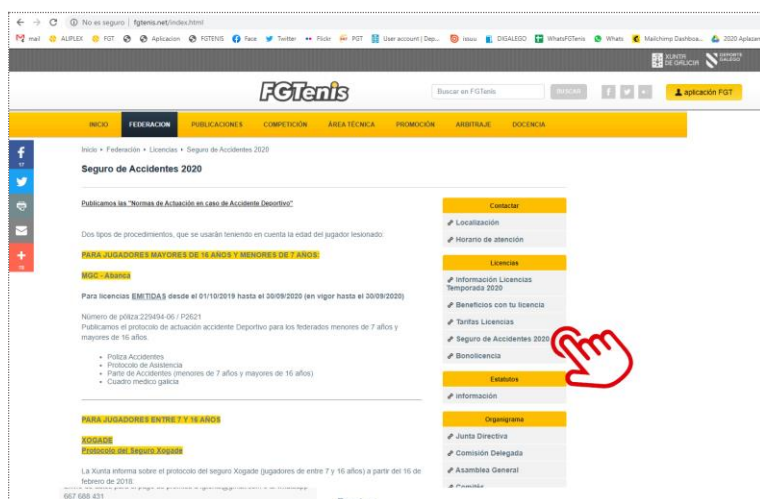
No es seguro | fgtenis.net/index.html

mail AUPLEX FGT Aplicacion FGTENIS Face Twitter Flickr PGT User account | Dep... issuu DIGALEGO WhatsFGTenis Whats Mailchimp Dashboa... 2020 Aplazam

XUNTA DE GALICIA DEPORTE GALEGO

FGTenis

Buscar en FGTenis BUSCAR

aplicación FGT

INICIO FEDERACION PUBLICACIONES COMPETICIÓN ÁREA TÉCNICA PROMOCIÓN ARBITRAJE DOCENCIA

17

Inicio » Federación » Licencias » Seguro de Accidentes 2020

Seguro de Accidentes 2020

Publicamos las "Normas de Actuación en caso de Accidente Deportivo"

Dos tipos de procedimientos, que se usarán teniendo en cuenta la edad del jugador lesionado:

PARA JUGADORES MAYORES DE 16 AÑOS Y MENORES DE 7 AÑOS

MGC - Abanca

Para licencias EMITIDAS desde el 01/10/2019 hasta el 30/09/2020 (en vigor hasta el 30/09/2020)

Número de póliza:229494-06 / P2621
Publicamos el protocolo de actuación accidente Deportivo para los federados menores de 7 años y mayores de 16 años.

- Poliza Accidentes
- Protocolo de Asistencia
- Parte de Accidentes (menores de 7 años y mayores de 16 años)
- Cuadro medico galicia

PARA JUGADORES ENTRE 7 Y 16 AÑOS

XOGADE
Protocolo del Seguro Xogade

La Xunta informa sobre el protocolo del seguro Xogade (jugadores de entre 7 y 16 años) a partir del 16 de febrero de 2018.

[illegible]
667 688 431

Contactar
Localización
Horario de atención

Licencias
Información Licencias Temporada 2020
Beneficios con tu licencia
Tarifas Licencias
Seguro de Accidentes 2020
Bonolicencia

Estatutos
Información

Organigrama
Junta Directiva
Comisión Delegada
Asamblea General
Comités